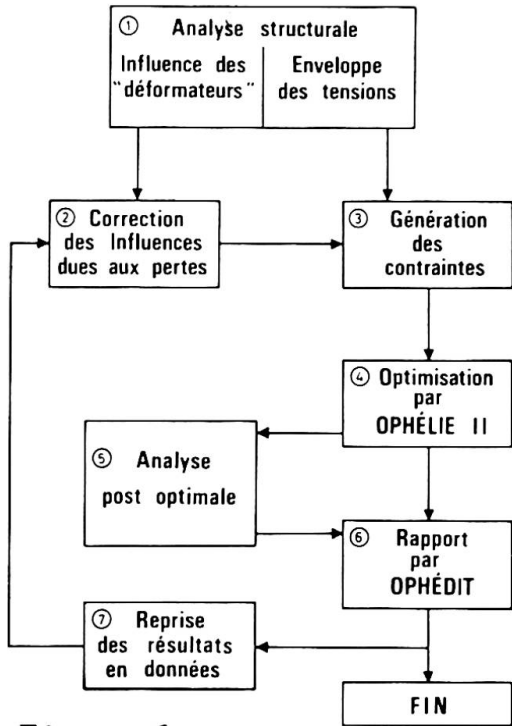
① Analyse structurale

Influence des "déformateurs"

Enveloppe des tensions

② Correction des Influences dues aux pertes

③ Génération des contraintes

④ Optimisation par OPHÉLIE II

⑤ Analyse post optimale

⑥ Rapport par OPHÉDIT

⑦ Reprise des résultats en données

FIN